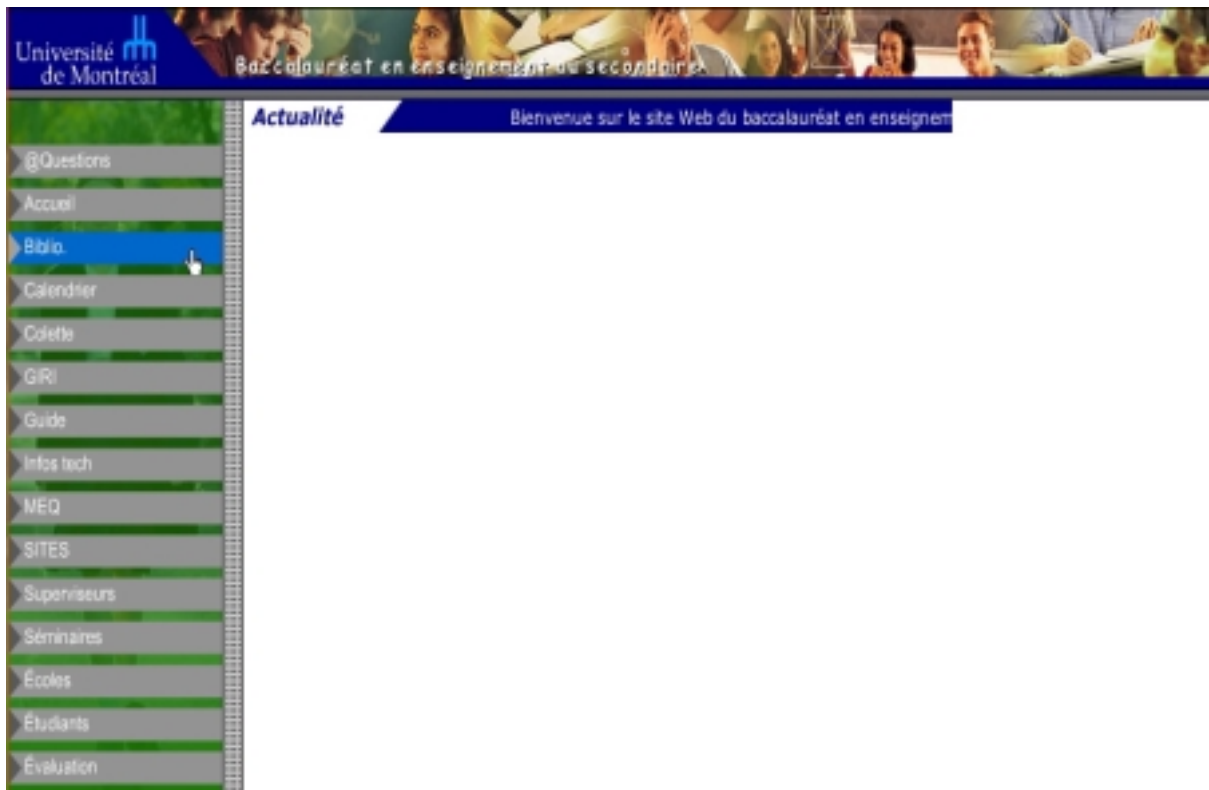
Université de Montréal

Baccalauréat en enseignement au secondaire

Actualité

Bienvenue sur le site Web du baccalauréat en enseignem

@Questions
Accueil
Biblio.
Calendrier
Colette
GIRI
Guide
Infos tech
MEQ
SITES
Superviseurs
Séminaires
Écoles
Étudiants
Évaluation